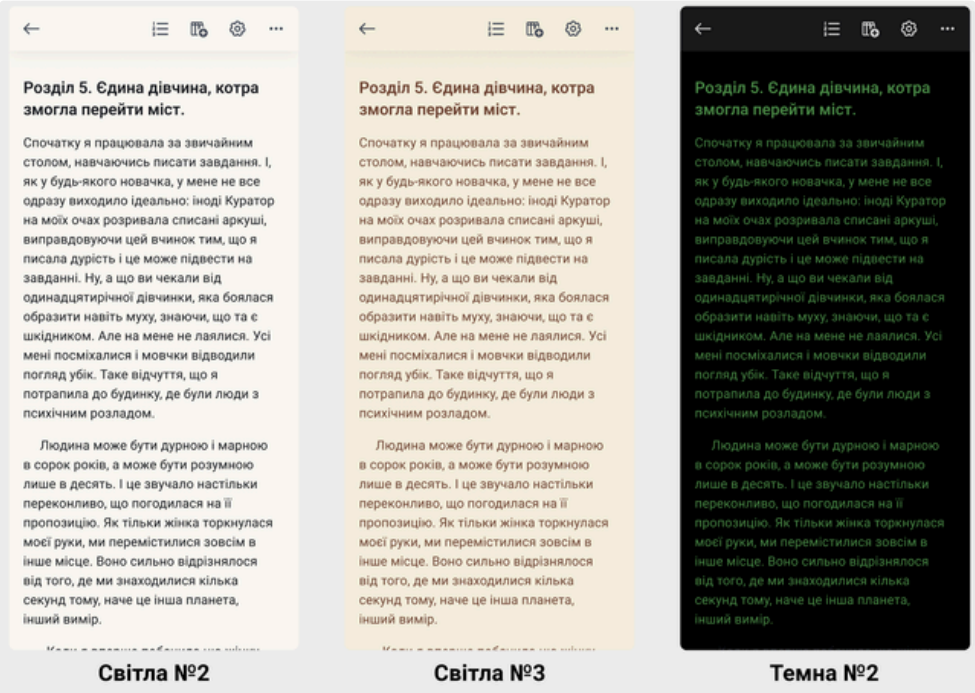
←

Розділ 5. Єдина дівчина, котра змогла перейти міст.

Спочатку я працювала за звичайним столом, навчаючись писати завдання. І, як у будь-якого новачка, у мене не все одразу виходило ідеально: іноді Куратор на моїх очах розривала списані аркуші, виправдовуючи цей вчинок тим, що я писала дурість і це може підвести на завданні. Ну, а що ви чекали від одинадцятирічної дівчинки, яка боялася образити навіть муху, знаючи, що та є шкідником. Але на мене не лаялися. Усі мені посміхалися і мовчки відводили погляд убік. Таке відчуття, що я потрапила до будинку, де були люди з психічним розладом.

Людина може бути дурною і марною в сорок років, а може бути розумною лише в десять. І це звучало настільки переконливо, що погодилася на її пропозицію. Як тільки жінка торкнулася моєї руки, ми перемістилися зовсім в інше місце. Воно сильно відрізнялося від того, де ми знаходилися кілька секунд тому, наче це інша планета, інший вимір.

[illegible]

Світла №2

←

Розділ 5. Єдина дівчина, котра змогла перейти міст.

Спочатку я працювала за звичайним столом, навчаючись писати завдання. І, як у будь-якого новачка, у мене не все одразу виходило ідеально: іноді Куратор на моїх очах розривала списані аркуші, виправдовуючи цей вчинок тим, що я писала дурість і це може підвести на завданні. Ну, а що ви чекали від одинадцятирічної дівчинки, яка боялася образити навіть муху, знаючи, що та є шкідником. Але на мене не лаялися. Усі мені посміхалися і мовчки відводили погляд убік. Таке відчуття, що я потрапила до будинку, де були люди з психічним розладом.

Людина може бути дурною і марною в сорок років, а може бути розумною лише в десять. І це звучало настільки переконливо, що погодилася на її пропозицію. Як тільки жінка торкнулася моєї руки, ми перемістилися зовсім в інше місце. Воно сильно відрізнялося від того, де ми знаходилися кілька секунд тому, наче це інша планета, інший вимір.

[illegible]

Світла №3

←

Розділ 5. Єдина дівчина, котра змогла перейти міст.

Спочатку я працювала за звичайним столом, навчаючись писати завдання. І, як у будь-якого новачка, у мене не все одразу виходило ідеально: іноді Куратор на моїх очах розривала списані аркуші, виправдовуючи цей вчинок тим, що я писала дурість і це може підвести на завданні. Ну, а що ви чекали від одинадцятирічної дівчинки, яка боялася образити навіть муху, знаючи, що та є шкідником. Але на мене не лаялися. Усі мені посміхалися і мовчки відводили погляд убік. Таке відчуття, що я потрапила до будинку, де були люди з психічним розладом.

Людина може бути дурною і марною в сорок років, а може бути розумною лише в десять. І це звучало настільки переконливо, що погодилася на її пропозицію. Як тільки жінка торкнулася моєї руки, ми перемістилися зовсім в інше місце. Воно сильно відрізнялося від того, де ми знаходилися кілька секунд тому, наче це інша планета, інший вимір.

Темна №2